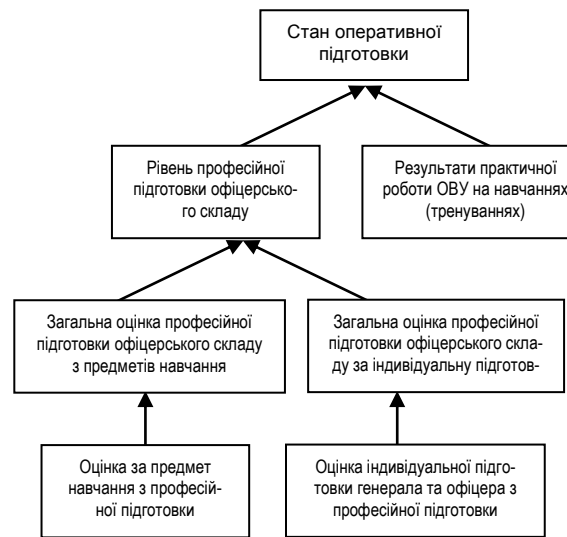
Стан оперативної підготовки

Рівень професійної підготовки офіцерського складу

Результати практичної роботи ОВУ на навчаннях (тренуваннях)

Загальна оцінка професійної підготовки офіцерського складу з предметів навчання

Загальна оцінка професійної підготовки офіцерського складу за індивідуальну підготов-

Оцінка за предмет навчання з професійної підготовки

Оцінка індивідуальної підготовки генерала та офіцера з професійної підготовки